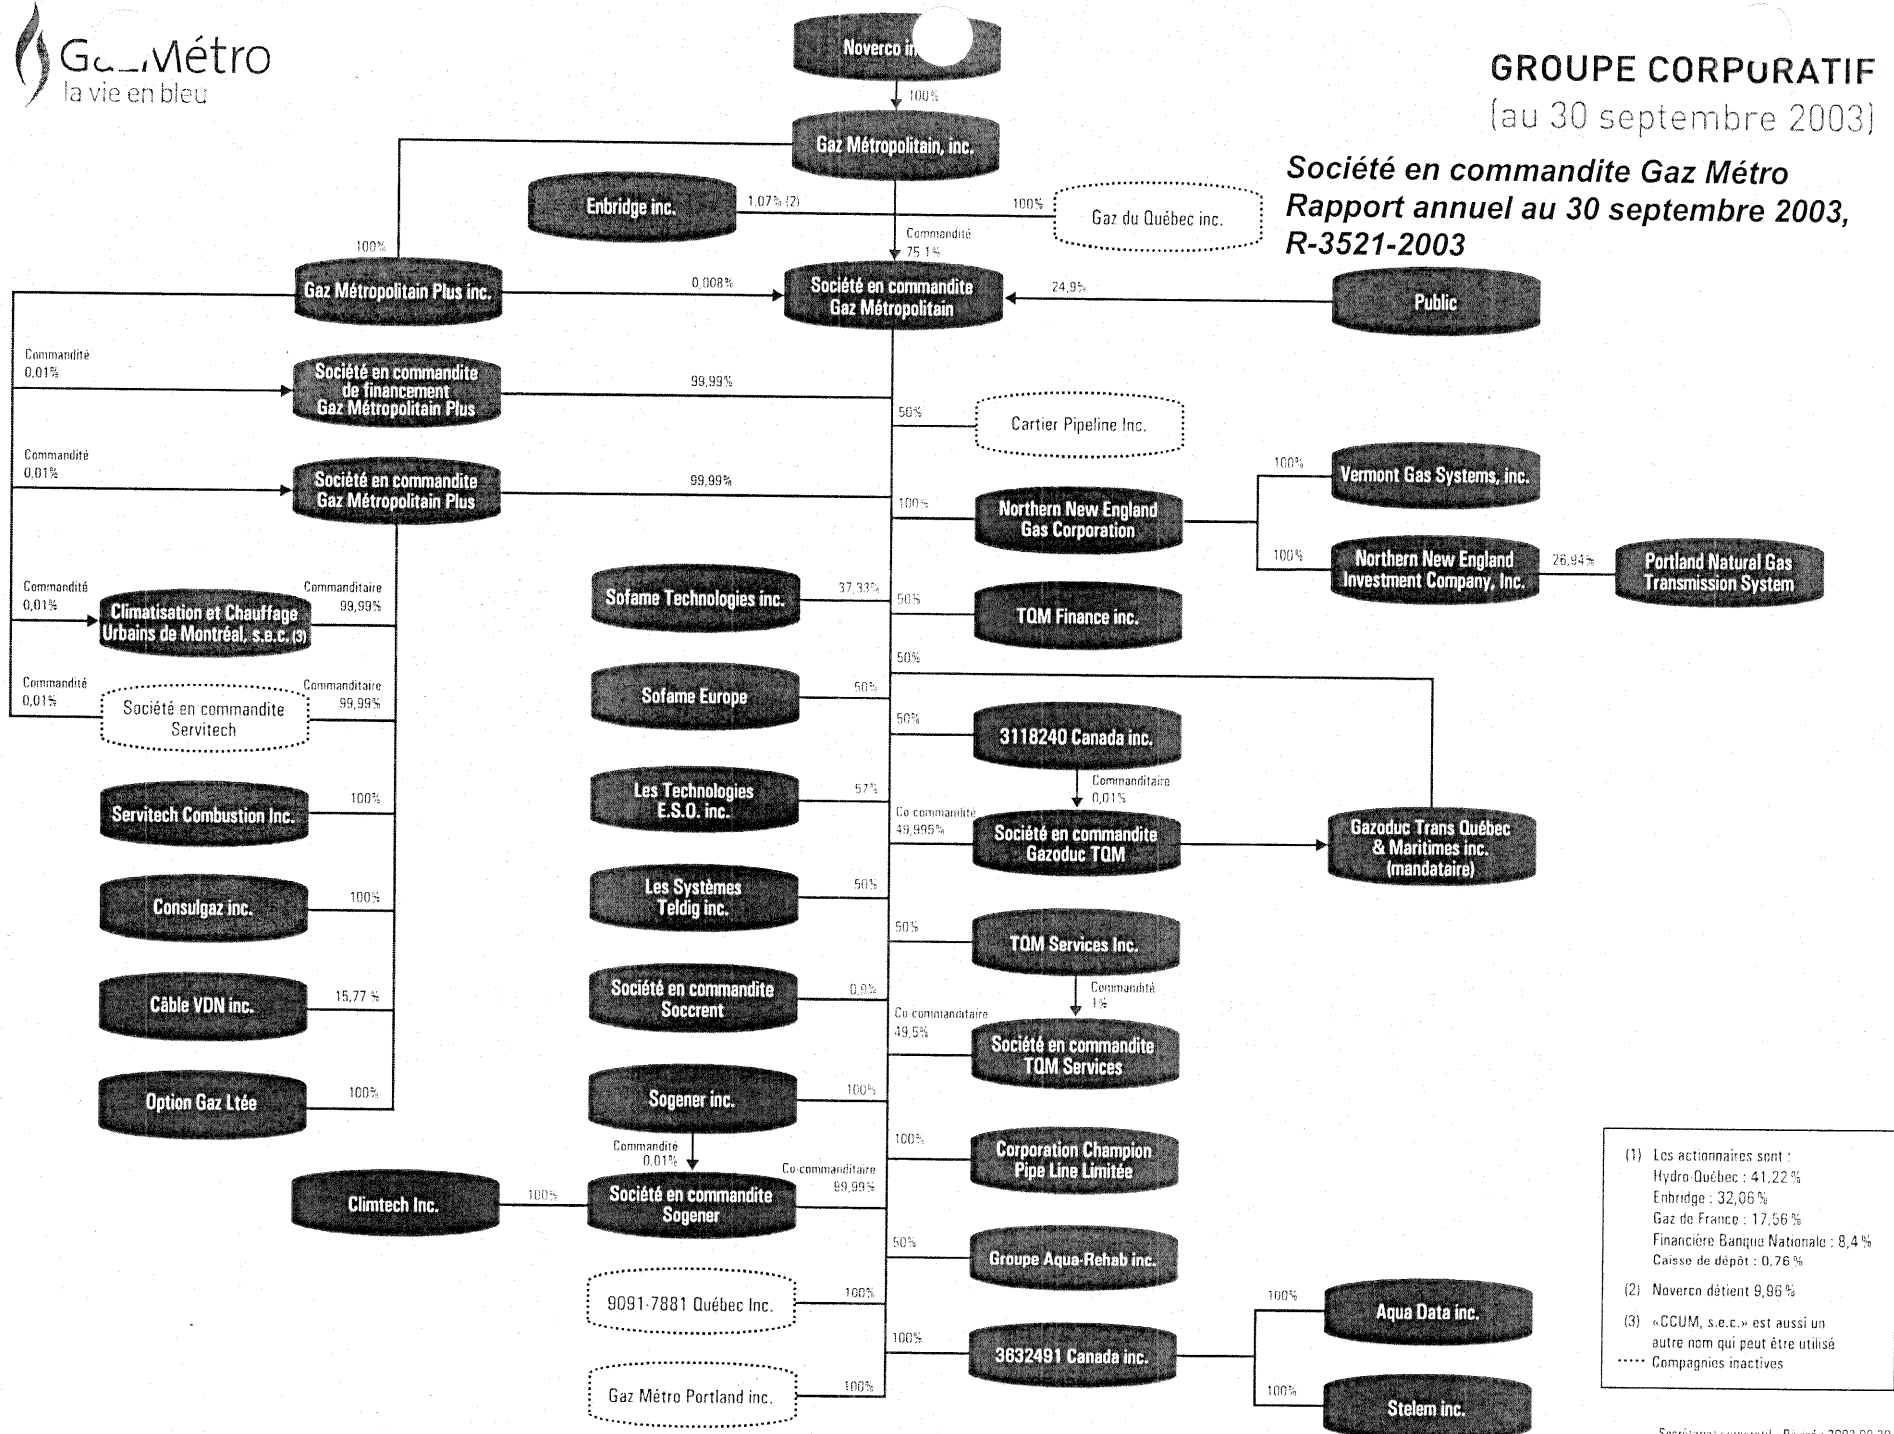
Ga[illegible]Métro
la vie en bleu

GROUPE CORPORATIF
(au 30 septembre 2003)

Société en commandite Gaz Métro
Rapport annuel au 30 septembre 2003,
R-3521-2003

Noverco in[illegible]
100%
Gaz Métropolitain, inc.
Enbridge inc.
1,07% (2)
100%
Gaz du Québec inc.
Commandité
75,1%
100%
Gaz Métropolitain Plus inc.
0,008%
Société en commandite Gaz Métropolitain
24,9%
Public

Commandité 0,01%
Société en commandite de financement Gaz Métropolitain Plus
99,99%
50%
Cartier Pipeline Inc.

Commandité 0,01%
Société en commandite Gaz Métropolitain Plus
99,99%
100%
Northern New England Gas Corporation
100%
Vermont Gas Systems, inc.
100%
Northern New England Investment Company, Inc.
26,94%
Portland Natural Gas Transmission System

Commandité 0,01%
Climatisation et Chauffage Urbains de Montréal, s.e.c. (3)
Commanditaire 99,99%
Sofame Technologies inc.
37,33%
50%
TQM Finance inc.

Commandité 0,01%
Société en commandite Servitech
Commanditaire 99,99%
50%
Sofame Europe
50%
50%
3118240 Canada inc.
Commanditaire 0,01%

Servitech Combustion Inc.
100%
Les Technologies E.S.O. inc.
57%
Co-commandité 49,995%
Société en commandite Gazoduc TQM
Gazoduc Trans Québec & Maritimes inc. (mandataire)

Consulgaz inc.
100%
Les Systèmes Teldig inc.
50%
50%
TQM Services Inc.
Commandité 1%

Câble VDN inc.
15,77 %
Société en commandite Soccrent
0,9%
Co-commanditaire 49,5%
Société en commandite TQM Services

Option Gaz Ltée
100%
Sogener inc.
100%
Commandité 0,01%
100%
Corporation Champion Pipe Line Limitée

Climtech Inc.
100%
Société en commandite Sogener
Co-commanditaire 99,99%
50%
Groupe Aqua-Rehab inc.

9091-7881 Québec Inc.
100%
100%
3632491 Canada inc.
100%
Aqua Data inc.
Gaz Métro Portland inc.
100%
100%
Stelem inc.

(1) Les actionnaires sont :
Hydro-Québec : 41,22 %
Enbridge : 32,06 %
Gaz de France : 17,56 %
Financière Banque Nationale : 8,4 %
Caisse de dépôt : 0,76 %
(2) Noverco détient 9,96 %
(3) «CCUM, s.e.c.» est aussi un autre nom qui peut être utilisé
..... Compagnies inactives

Secrétariat corporatif - Révisé : 2003-09-30